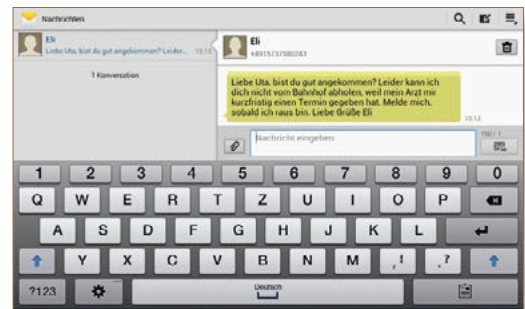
Nachrichten

Eli
Liebe Uta, bist du gut angekommen? Leider... 15:13

1 Konversation

Eli
+4915737580243

Liebe Uta, bist du gut angekommen? Leider kann ich dich nicht vom Bahnhof abholen, weil mein Arzt mir kurzfristig einen Termin gegeben hat. Melde mich, sobald ich raus bin. Liebe Grüße Eli
15:13

Nachricht eingeben
160 / 1

1 2 3 4 5 6 7 8 9 0
Q W E R T Z U I O P
A S D F G H J K L
Y X C V B N M ,! .?
?123 Deutsch